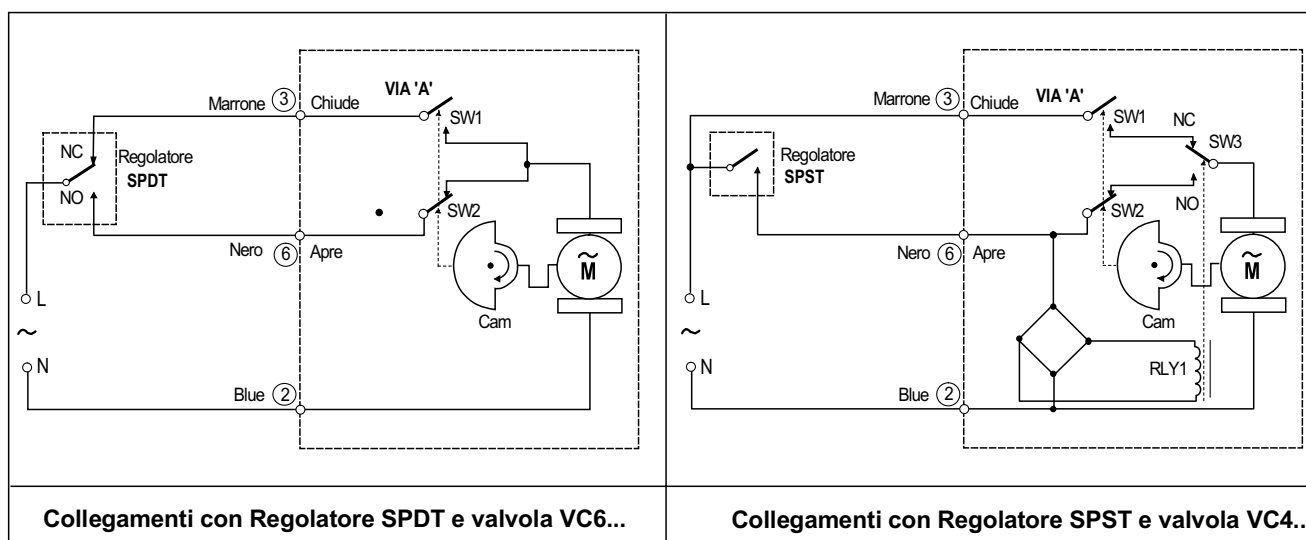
Marrone ③ Chiude
VIA 'A'
SW1
NC
NO
Regolatore
SPDT
SW2
Nero ⑥ Apre
Cam
$\tilde{M}$
L
~
N
Blue ②

Collegamenti con Regolatore SPDT e valvola VC6...

Marrone ③ Chiude
VIA 'A'
SW1
NC
SW3
Regolatore
SPST
SW2
NO
Nero ⑥ Apre
Cam
$\tilde{M}$
L
~
N
RLY1
Blue ②

Collegamenti con Regolatore SPST e valvola VC4..